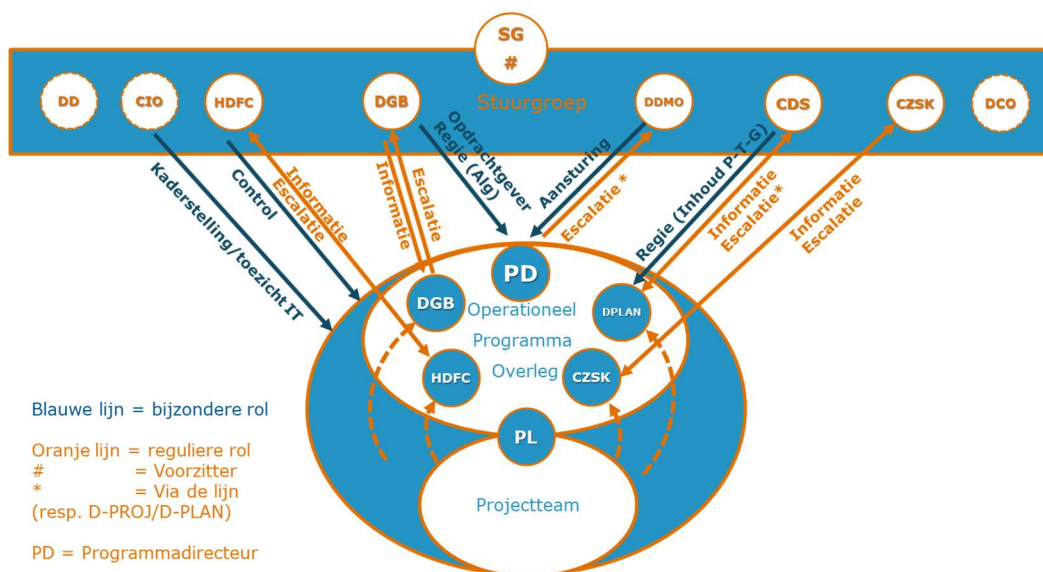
SG
#

DD
CIO
HDFC
DGB
Stuurgroep
DDMO
CDS
CZSK
DCO

Kaderstelling/toezicht IT
Control
Informatie
Escalatie
Informatie
Escalatie
Opdrachtgever
Regie (Alg)
Aansturing
Escalatie *
Regie (Inhoud P-T-G)
Informatie
Escalatie*
Informatie
Escalatie

PD
DGB
Operationeel
Programma
Overleg
DPLAN
HDFC
CZSK
PL
Projectteam

Blauwe lijn = bijzondere rol

Oranje lijn = reguliere rol
# = Voorzitter
* = Via de lijn (resp. D-PROJ/D-PLAN)

PD = Programmadirecteur